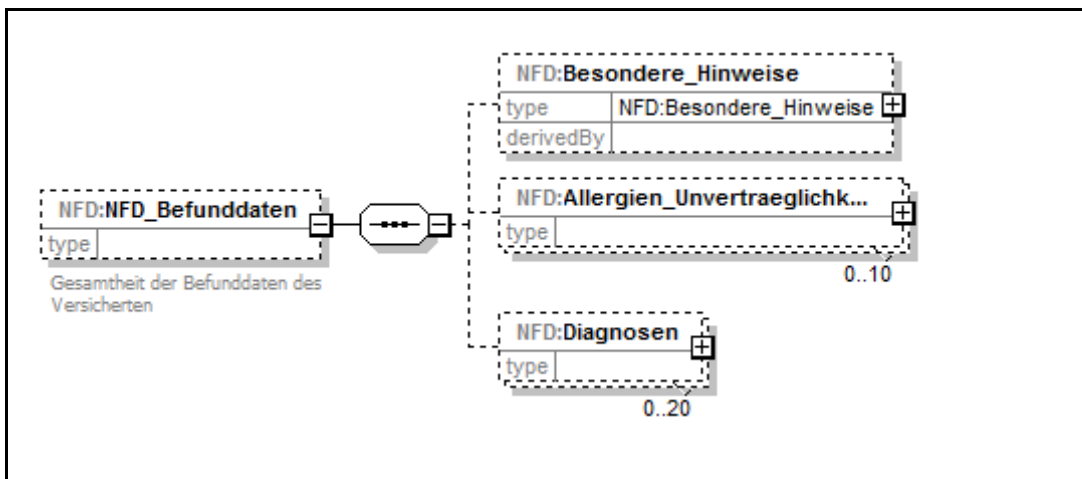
NFD:NFD_Befunddaten
type

Gesamtheit der Befunddaten des Versicherten

NFD:Besondere_Hinweise
type NFD:Besondere_Hinweise
derivedBy

NFD:Allergien_Unvertraeglichk...
type
0..10

NFD:Diagnosen
type
0..20